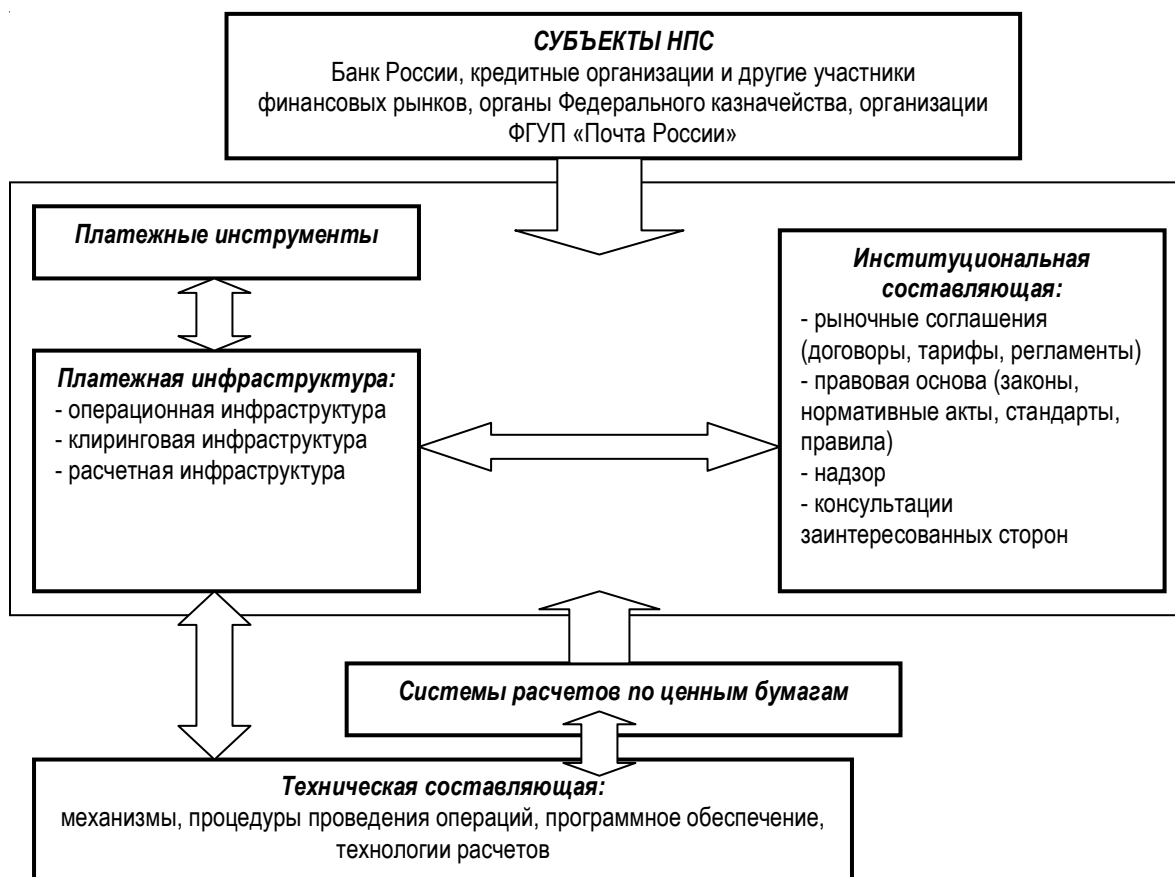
СУБЪЕКТЫ НПС
Банк России, кредитные организации и другие участники финансовых рынков, органы Федерального казначейства, организации ФГУП «Почта России»

Платежные инструменты

Институциональная составляющая:
- рыночные соглашения (договоры, тарифы, регламенты)
- правовая основа (законы, нормативные акты, стандарты, правила)
- надзор
- консультации заинтересованных сторон

Платежная инфраструктура:
- операционная инфраструктура
- клиринговая инфраструктура
- расчетная инфраструктура

Системы расчетов по ценным бумагам

Техническая составляющая:
механизмы, процедуры проведения операций, программное обеспечение, технологии расчетов